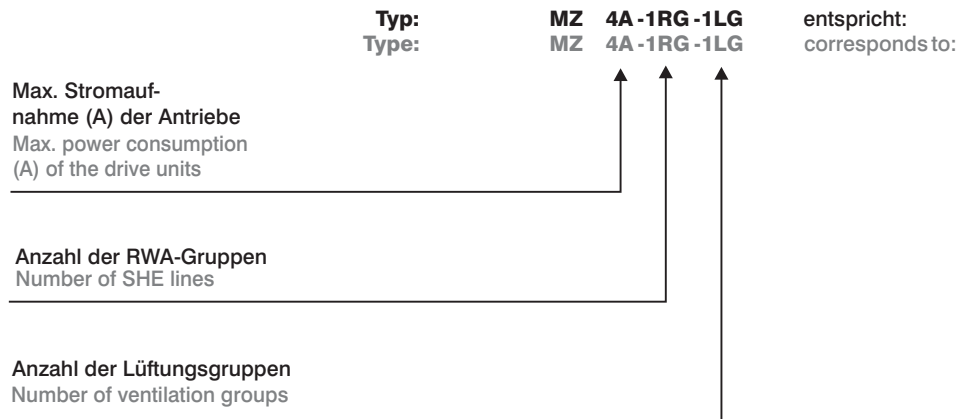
Typ: MZ 4A -1RG -1LG entspricht:
Type: MZ 4A -1RG -1LG corresponds to:

Max. Stromaufnahme (A) der Antriebe
Max. power consumption (A) of the drive units

Anzahl der RWA-Gruppen
Number of SHE lines

Anzahl der Lüftungsgruppen
Number of ventilation groups